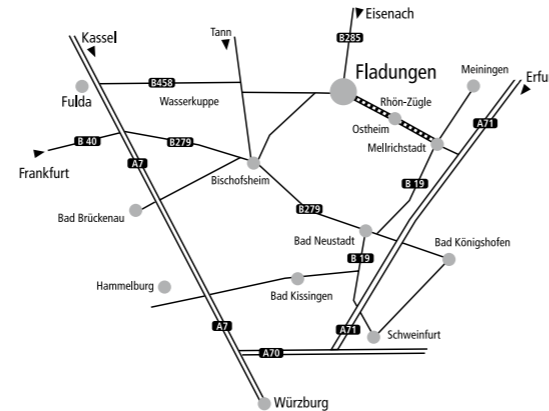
Kassel
Tann
Eisenach
B285
Fladungen
Meiningen
Erfu
Fulda
B458
Wasserkuppe
Rhön-Zügle
Ostheim
Mellrichstadt
A71
B 40
B279
Frankfurt
A7
Bischofsheim
B 19
Bad Brückenau
B279
Bad Neustadt
Bad Königshofen
B 19
Hammelburg
Bad Kissingen
A7
A71
Schweinfurt
A70
Würzburg